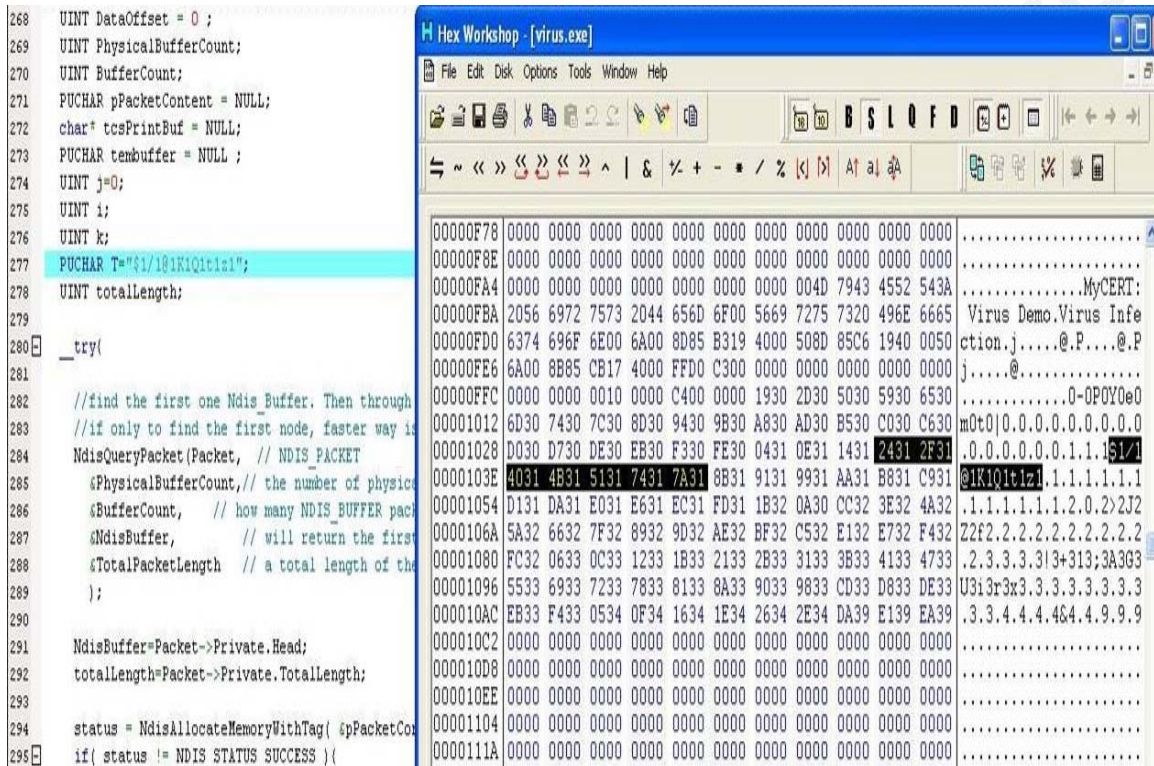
268 UINT DataOffset = 0 ;
269 UINT PhysicalBufferCount;
270 UINT BufferCount;
271 PUCHAR pPacketContent = NULL;
272 char* tcsPrintBuf = NULL;
273 PUCHAR tembuffer = NULL ;
274 UINT j=0;
275 UINT i;
276 UINT k;
277 PUCHAR T="$1/1@1K1Qit1z1";
278 UINT totalLength;
279
280 __try{
281
282 //find the first one Ndis_Buffer. Then through
283 //if only to find the first node, faster way is
284 NdisQueryPacket(Packet, // NDIS_PACKET
285 &PhysicalBufferCount,// the number of physic
286 &BufferCount, // how many NDIS_BUFFER pack
287 &NdisBuffer, // will return the first
288 &TotalPacketLength // a total length of the
289 );
290
291 NdisBuffer=Packet->Private.Head;
292 totalLength=Packet->Private.TotalLength;
293
294 status = NdisAllocateMemoryWithTag( &pPacketCon
295 if( status != NDIS_STATUS_SUCCESS ){

Hex Workshop - [virus.exe]
File Edit Disk Options Tools Window Help

| | | | | | | | | | | | |
|---|---|---|---|---|---|---|---|---|---|---|---|
| 00000F78 | 0000 | 0000 | 0000 | 0000 | 0000 | 0000 | 0000 | 0000 | 0000 | 0000 | .................... |
| 00000F8E | 0000 | 0000 | 0000 | 0000 | 0000 | 0000 | 0000 | 0000 | 0000 | 0000 | .................... |
| 00000FA4 | 0000 | 0000 | 0000 | 0000 | 0000 | 0000 | 004D | 7943 | 4552 | 543A | ..............MyCERT: |
| 00000FBA | 2056 | 6972 | 7573 | 2044 | 656D | 6F00 | 5669 | 7275 | 7320 | 496E | 6665 | Virus Demo.Virus Infe |
| 00000FD0 | 6374 | 696F | 6E00 | 6A00 | 8D85 | B319 | 4000 | 508D | 85C6 | 1940 | 0050 | ction.j.....@.P....@.P |
| 00000FE6 | 6A00 | 8B85 | CB17 | 4000 | FFD0 | C300 | 0000 | 0000 | 0000 | 0000 | 0000 | j.....@.............. |
| 00000FFC | 0000 | 0000 | 0010 | 0000 | C400 | 0000 | 1930 | 2D30 | 5030 | 5930 | 6530 | ............0-0P0Y0e0 |
| 00001012 | 6D30 | 7430 | 7C30 | 8D30 | 9430 | 9B30 | A830 | AD30 | B530 | C030 | C630 | m0t0|0.0.0.0.0.0.0.0.0 |
| 00001028 | D030 | D730 | DE30 | EB30 | F330 | FE30 | 0431 | 0E31 | 1431 | 2431 | 2F31 | .0.0.0.0.0.1.1.1$1/1 |
| 0000103E | 4031 | 4B31 | 5131 | 7431 | 7A31 | 8B31 | 9131 | 9931 | AA31 | B831 | C931 | @1K1Q1t1z1.1.1.1.1.1 |
| 00001054 | D131 | DA31 | E031 | E631 | EC31 | FD31 | 1B32 | 0A30 | CC32 | 3E32 | 4A32 | .1.1.1.1.1.1.2.0.2>2J2 |
| 0000106A | 5A32 | 6632 | 7F32 | 8932 | 9D32 | AE32 | BF32 | C532 | E132 | E732 | F432 | Z2f2.2.2.2.2.2.2.2.2.2 |
| 00001080 | FC32 | 0633 | 0C33 | 1233 | 1B33 | 2133 | 2B33 | 3133 | 3B33 | 4133 | 4733 | .2.3.3.3.3!3+313;3A3G3 |
| 00001096 | 5533 | 6933 | 7233 | 7833 | 8133 | 8A33 | 9033 | 9833 | CD33 | D833 | DE33 | U3i3r3x3.3.3.3.3.3.3.3 |
| 000010AC | EB33 | F433 | 0534 | 0F34 | 1634 | 1E34 | 2634 | 2E34 | DA39 | E139 | EA39 | .3.3.4.4.4.4&4.4.9.9.9 |
| 000010C2 | 0000 | 0000 | 0000 | 0000 | 0000 | 0000 | 0000 | 0000 | 0000 | 0000 | 0000 | ...................... |
| 000010D8 | 0000 | 0000 | 0000 | 0000 | 0000 | 0000 | 0000 | 0000 | 0000 | 0000 | 0000 | ...................... |
| 000010EE | 0000 | 0000 | 0000 | 0000 | 0000 | 0000 | 0000 | 0000 | 0000 | 0000 | 0000 | ...................... |
| 00001104 | 0000 | 0000 | 0000 | 0000 | 0000 | 0000 | 0000 | 0000 | 0000 | 0000 | 0000 | ...................... |
| 0000111A | 0000 | 0000 | 0000 | 0000 | 0000 | 0000 | 0000 | 0000 | 0000 | 0000 | 0000 | ...................... |